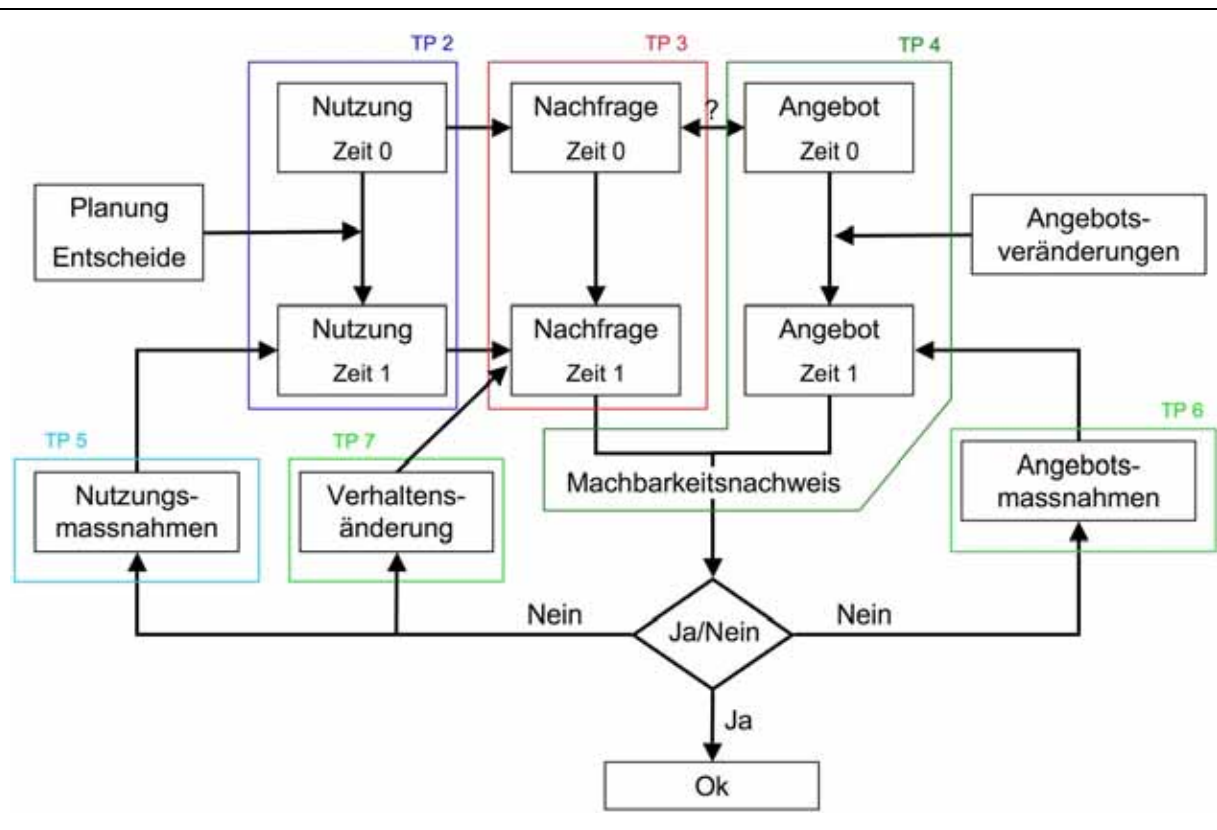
TP 2

TP 3

TP 4

Nutzung
Zeit 0

Nachfrage
Zeit 0

?

Angebot
Zeit 0

Planung
Entscheide

Angebotsveränderungen

Nutzung
Zeit 1

Nachfrage
Zeit 1

Angebot
Zeit 1

TP 5

TP 7

TP 6

Nutzungsmassnahmen

Verhaltensänderung

Machbarkeitsnachweis

Angebotsmassnahmen

Nein

Ja/Nein

Nein

Ja

Ok